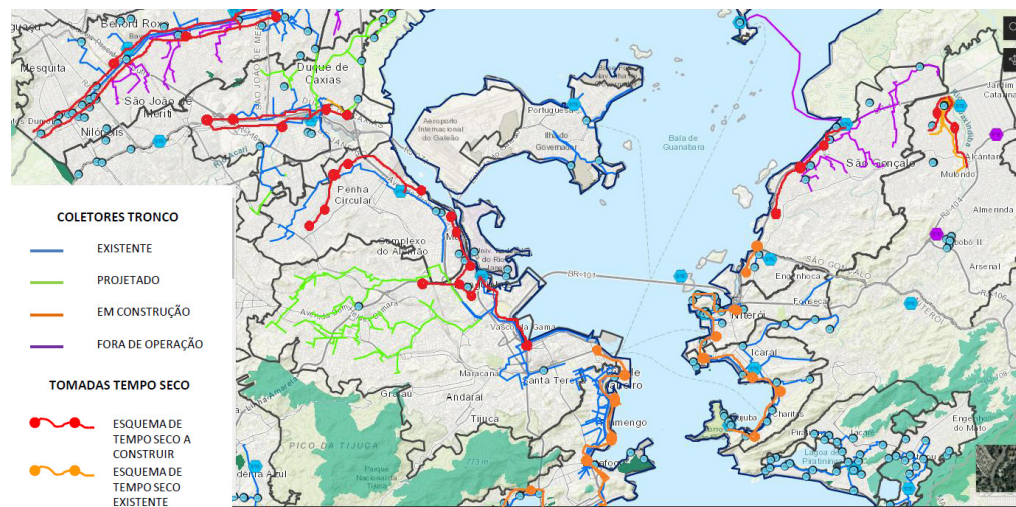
Belford Roxo
Mesquita
Duque de Caxias
São João de Meriti
Nilópolis
Aeroporto Internacional do Galeão
Portuguesa
Ilha do Governador
Baía de Guanabara
São Gonçalo
Jardim Catarina
Alcântara
Mutondo
Almerinda
Arsenal
Penha Circular
Complexo do Alemão
BR-101
Engenhoca
Fonseca
Niterói
Icaraí
Charitas
Vasco da Gama
Maracanã
Santa Teresa
Andaraí
Tijuca
Grajaú
Flamengo
Pico da Tijuca
Parque Nacional da Tijuca
Lagoa de Piratininga
Engenho do Mato

COLETORES TRONCO
EXISTENTE
PROJETADO
EM CONSTRUÇÃO
FORA DE OPERAÇÃO

TOMADAS TEMPO SECO
ESQUEMA DE TEMPO SECO A CONSTRUIR
ESQUEMA DE TEMPO SECO EXISTENTE